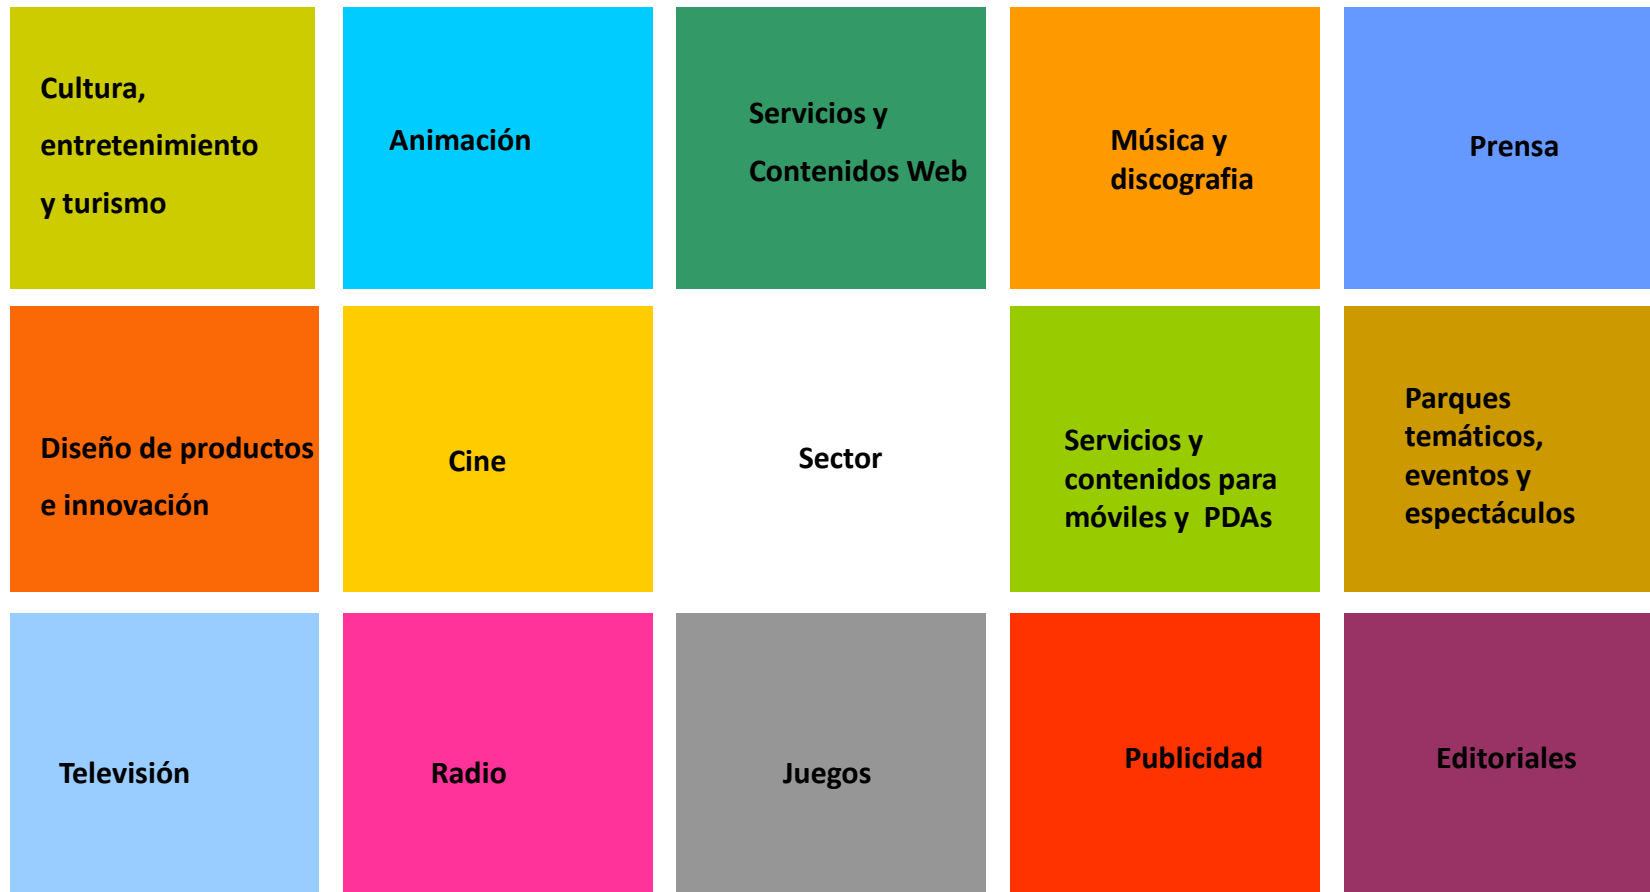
Cultura, entretenimiento y turismo

Animación

Servicios y Contenidos Web

Música y discografia

Prensa

Diseño de productos e innovación

Cine

Sector

Servicios y contenidos para móviles y PDAs

Parques temáticos, eventos y espectáculos

Televisión

Radio

Juegos

Publicidad

Editoriales